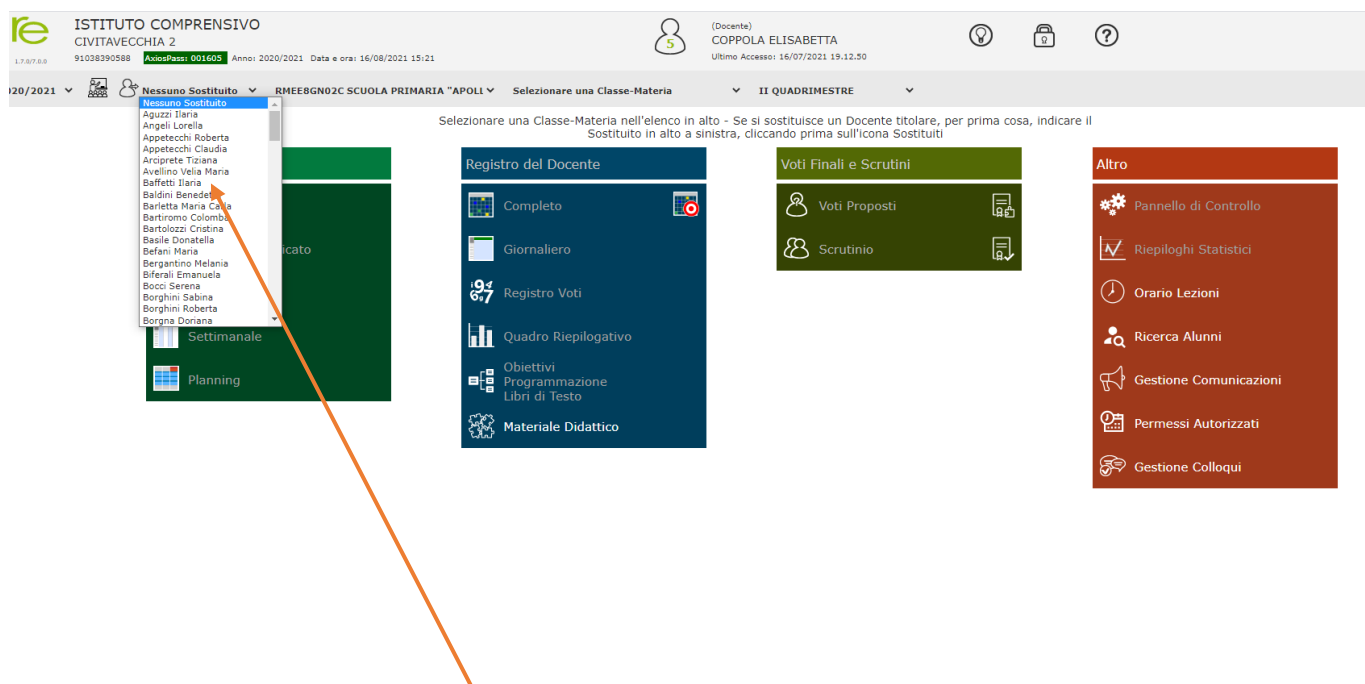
re
1.7.0/7.0.0

ISTITUTO COMPRENSIVO
CIVITAVECCHIA 2
91038390588 AxiosPass: 001605 Anno: 2020/2021 Data e ora: 16/08/2021 15:21

5
(Docente)
COPPOLA ELISABETTA
Ultimo Accesso: 16/07/2021 19.12.50

020/2021 Nessuno Sostituito RMEE8GN02C SCUOLA PRIMARIA "APOLI Selezionare una Classe-Materia II QUADRIMESTRE

Nessuno Sostituito
Aguzzi Ilaria
Angeli Lorella
Appetecchi Roberta
Appetecchi Claudia
Arciprete Tiziana
Avellino Velia Maria
Baffetti Ilaria
Baldini Benede
Barletta Maria Ca
Bartiromo Colomba
Bartolozzi Cristina
Basile Donatella
Befani Maria
Bergantino Melania
Biferali Emanuela
Bocci Serena
Borghini Sabina
Borghini Roberta
Borgna Doriana

Selezionare una Classe-Materia nell'elenco in alto - Se si sostituisce un Docente titolare, per prima cosa, indicare il Sostituito in alto a sinistra, cliccando prima sull'icona Sostituiti

icato
Settimanale
Planning

Registro del Docente
Completo
Giornaliero
Registro Voti
Quadro Riepilogativo
Obiettivi
Programmazione
Libri di Testo
Materiale Didattico

Voti Finali e Scrutini
Voti Proposti
Scrutinio

Altro
Pannello di Controllo
Riepiloghi Statistici
Orario Lezioni
Ricerca Alunni
Gestione Comunicazioni
Permessi Autorizzati
Gestione Colloqui